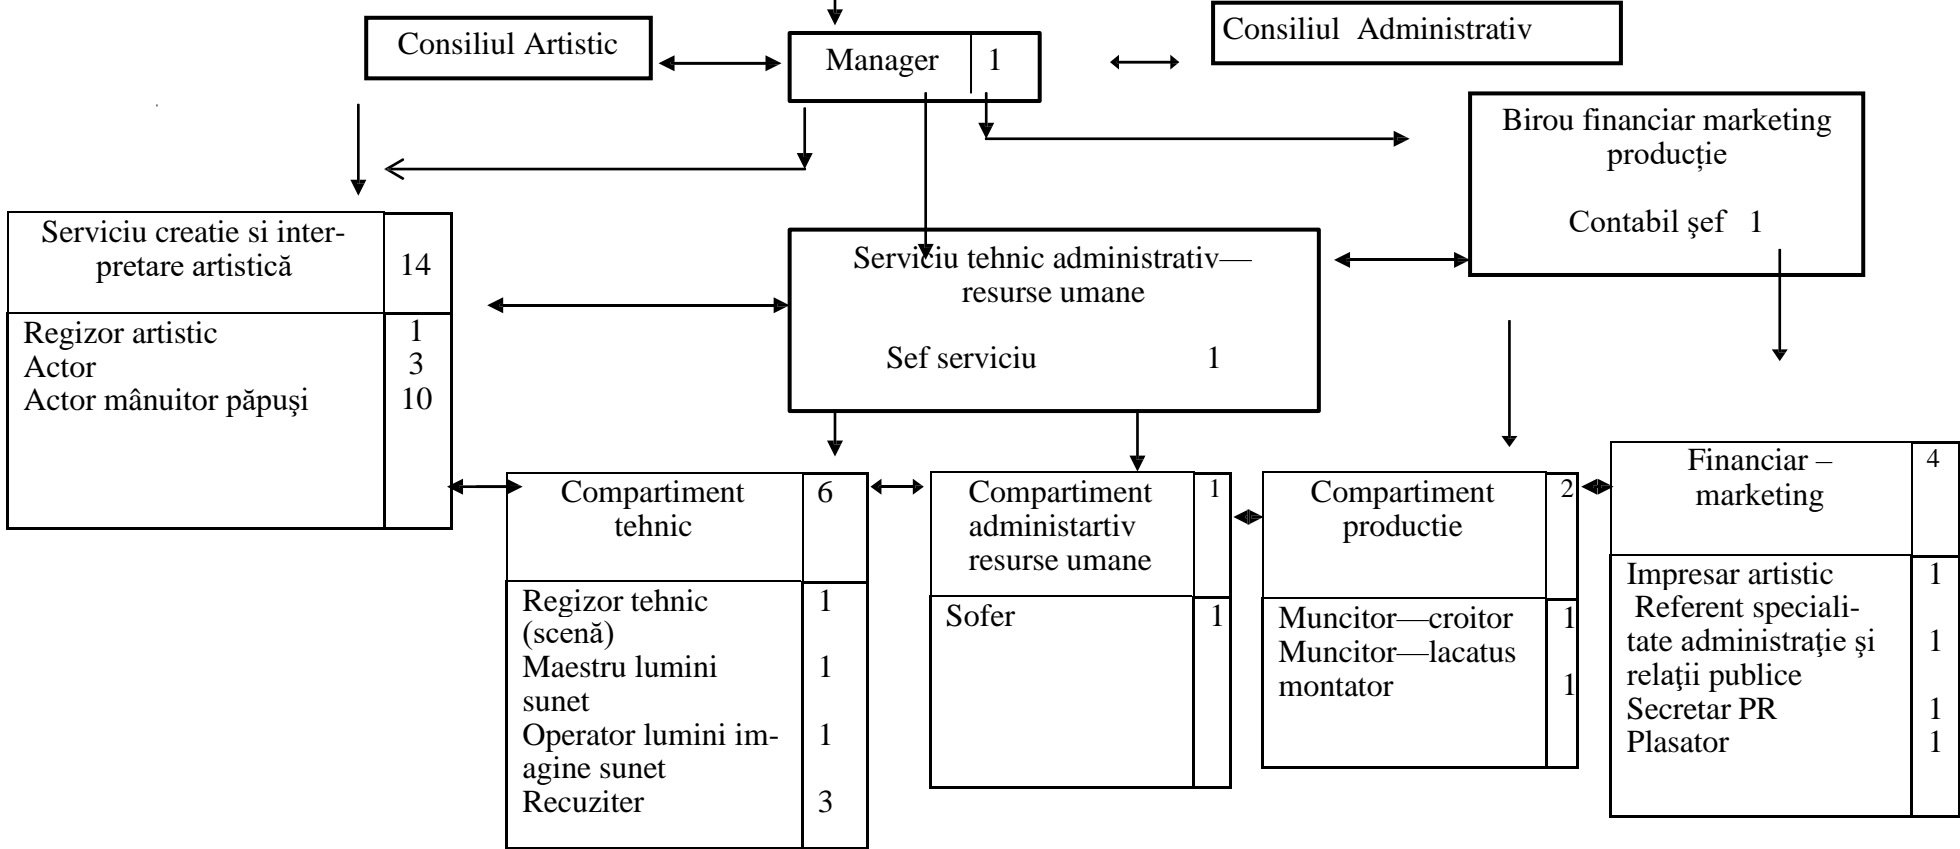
Consiliul Artistic

Manager 1

Consiliul Administrativ

Birou financiar marketing producție

Contabil şef 1

Serviciu creatie si interpretare artistică 14

Regizor artistic 1
Actor 3
Actor mânuitor păpuşi 10

Serviciu tehnic administrativ—resurse umane

Sef serviciu 1

Compartiment tehnic 6

Regizor tehnic (scenă) 1
Maestru lumini sunet 1
Operator lumini imagine sunet 1
Recuziter 3

Compartiment administartiv resurse umane 1

Sofer 1

Compartiment productie 2

Muncitor—croitor 1
Muncitor—lacatus montator 1

Financiar – marketing 4

Impresar artistic 1
Referent specialitate administrație şi relații publice 1
Secretar PR 1
Plasator 1